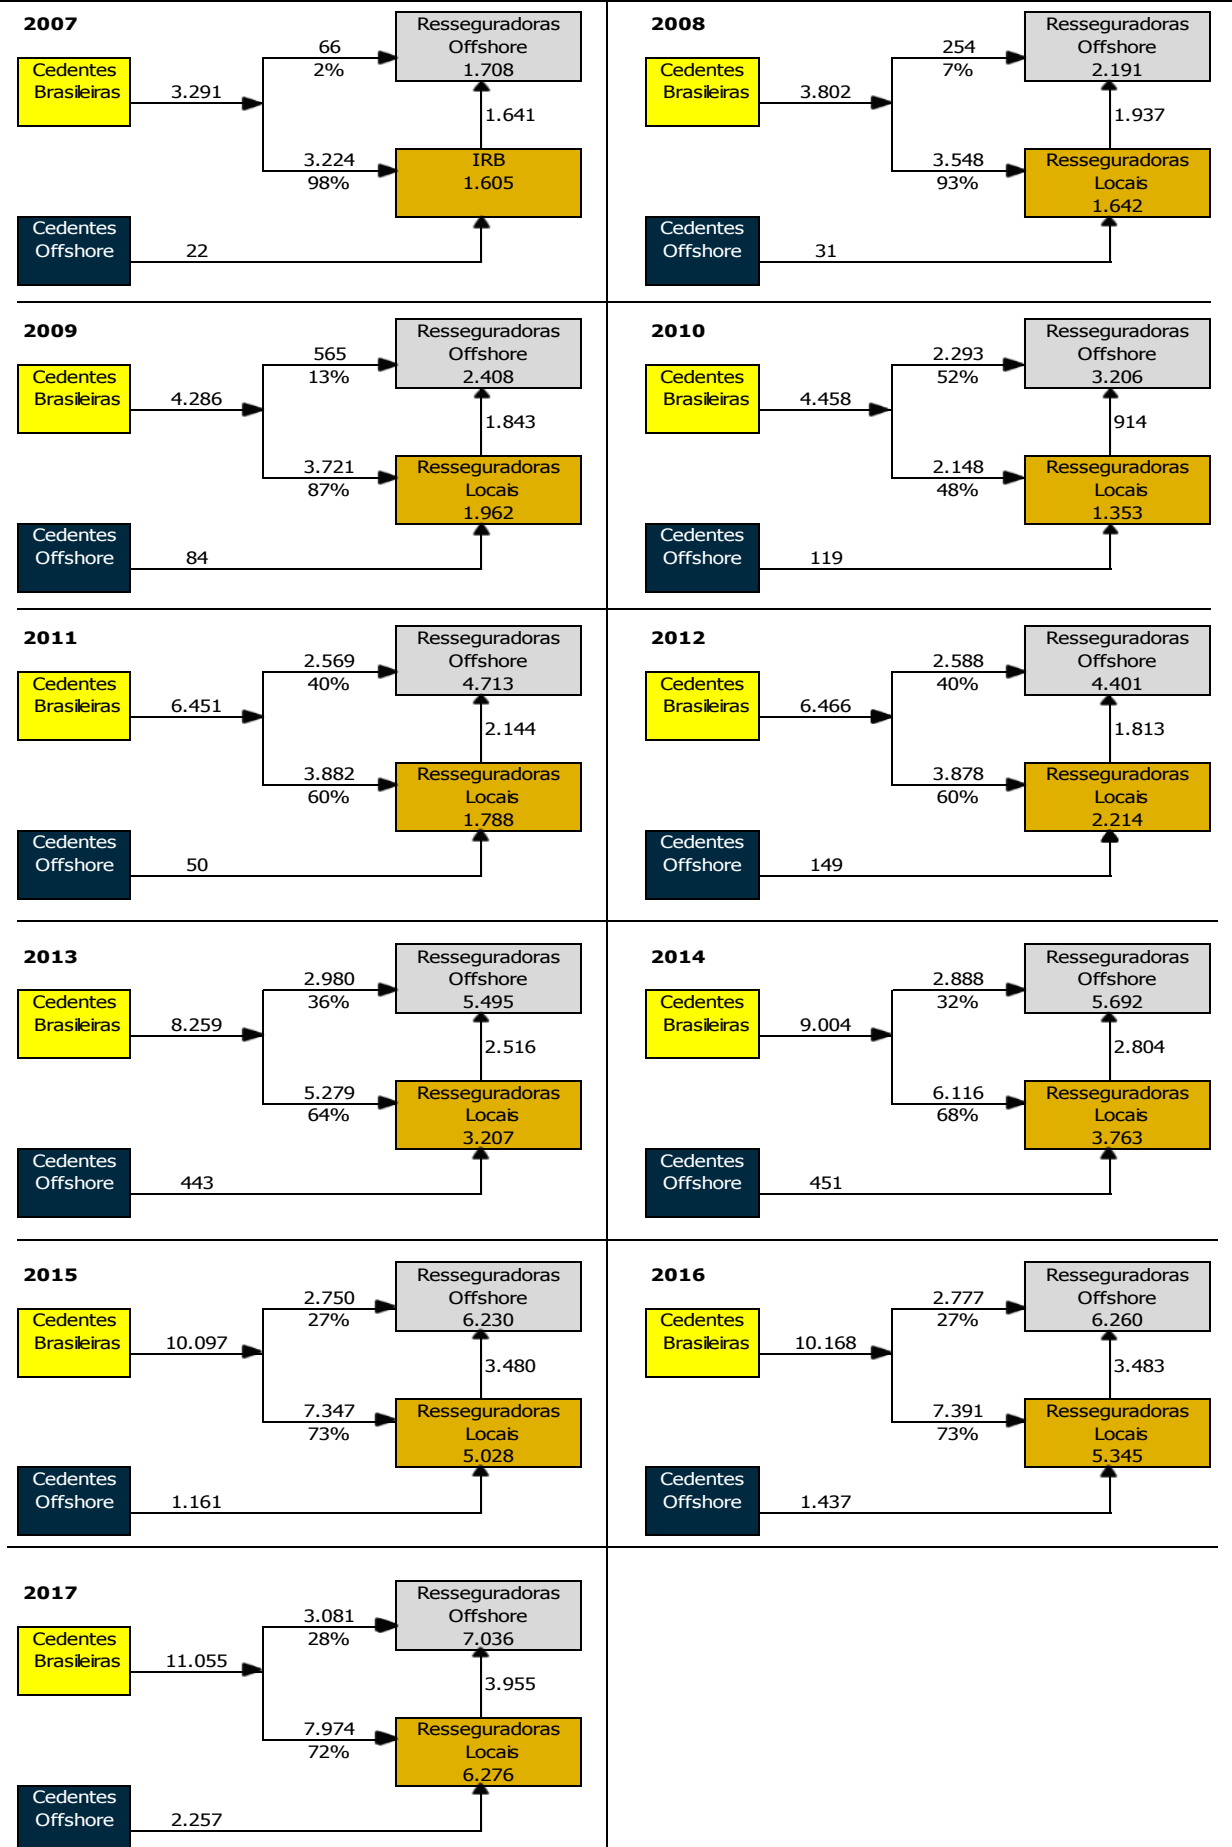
2007

Cedentes Brasileiras
3.291
66
2%
Resseguradoras Offshore 1.708
1.641
3.224
98%
IRB 1.605
Cedentes Offshore
22

2008

Cedentes Brasileiras
3.802
254
7%
Resseguradoras Offshore 2.191
1.937
3.548
93%
Resseguradoras Locais 1.642
Cedentes Offshore
31

2009

Cedentes Brasileiras
4.286
565
13%
Resseguradoras Offshore 2.408
1.843
3.721
87%
Resseguradoras Locais 1.962
Cedentes Offshore
84

2010

Cedentes Brasileiras
4.458
2.293
52%
Resseguradoras Offshore 3.206
914
2.148
48%
Resseguradoras Locais 1.353
Cedentes Offshore
119

2011

Cedentes Brasileiras
6.451
2.569
40%
Resseguradoras Offshore 4.713
2.144
3.882
60%
Resseguradoras Locais 1.788
Cedentes Offshore
50

2012

Cedentes Brasileiras
6.466
2.588
40%
Resseguradoras Offshore 4.401
1.813
3.878
60%
Resseguradoras Locais 2.214
Cedentes Offshore
149

2013

Cedentes Brasileiras
8.259
2.980
36%
Resseguradoras Offshore 5.495
2.516
5.279
64%
Resseguradoras Locais 3.207
Cedentes Offshore
443

2014

Cedentes Brasileiras
9.004
2.888
32%
Resseguradoras Offshore 5.692
2.804
6.116
68%
Resseguradoras Locais 3.763
Cedentes Offshore
451

2015

Cedentes Brasileiras
10.097
2.750
27%
Resseguradoras Offshore 6.230
3.480
7.347
73%
Resseguradoras Locais 5.028
Cedentes Offshore
1.161

2016

Cedentes Brasileiras
10.168
2.777
27%
Resseguradoras Offshore 6.260
3.483
7.391
73%
Resseguradoras Locais 5.345
Cedentes Offshore
1.437

2017

Cedentes Brasileiras
11.055
3.081
28%
Resseguradoras Offshore 7.036
3.955
7.974
72%
Resseguradoras Locais 6.276
Cedentes Offshore
2.257